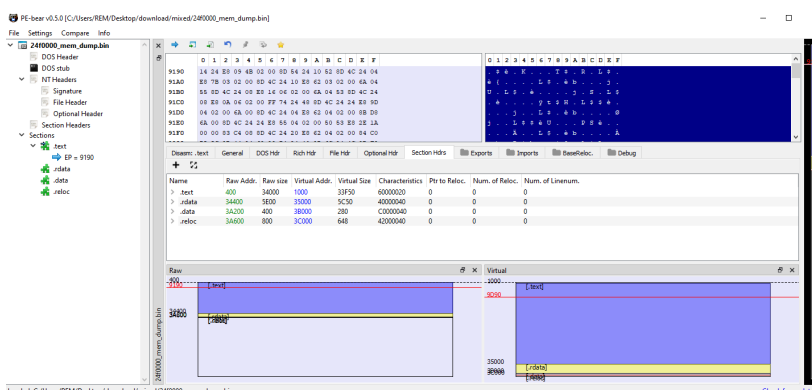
PE-bear v0.5.0 [C:/Users/REM/Desktop/download/mixed/24f0000_mem_dump.bin]

File Settings Compare Info

24f0000_mem_dump.bin
DOS Header
DOS stub
NT Headers
Signature
File Header
Optional Header
Section Headers
Sections
.text
EP = 9190
.rdata
.data
.reloc

| | 0 | 1 | 2 | 3 | 4 | 5 | 6 | 7 | 8 | 9 | A | B | C | D | E | F |
|---|---|---|---|---|---|---|---|---|---|---|---|---|---|---|---|---|
| 9190 | 14 | 24 | E8 | 09 | 4B | 02 | 00 | 8D | 54 | 24 | 10 | 52 | 8D | 4C | 24 | 04 |
| 91A0 | E8 | 7B | 03 | 02 | 00 | 8D | 4C | 24 | 10 | E8 | 62 | 03 | 02 | 00 | 6A | 04 |
| 91B0 | 55 | 8D | 4C | 24 | 08 | E8 | 16 | 06 | 02 | 00 | 6A | 04 | 53 | 8D | 4C | 24 |
| 91C0 | 08 | E8 | 0A | 06 | 02 | 00 | FF | 74 | 24 | 48 | 8D | 4C | 24 | 24 | E8 | 9D |
| 91D0 | 04 | 02 | 00 | 6A | 00 | 8D | 4C | 24 | 04 | E8 | 62 | 04 | 02 | 00 | 8B | D8 |
| 91E0 | 6A | 00 | 8D | 4C | 24 | 24 | E8 | 55 | 04 | 02 | 00 | 50 | 53 | E8 | 2E | 1A |
| 91F0 | 00 | 00 | 83 | C4 | 08 | 8D | 4C | 24 | 20 | E8 | 62 | 04 | 02 | 00 | C4 | C0 |

0 1 2 3 4 5 6 7 8 9 A B C D E F

Disasm: .text General DOS Hdr Rich Hdr File Hdr Optional Hdr Section Hdrs Exports Imports BaseReloc. Debug

| Name | Raw Addr. | Raw size | Virtual Addr. | Virtual Size | Characteristics | Ptr to Reloc. | Num. of Reloc. | Num. of Linenum. |
|---|---|---|---|---|---|---|---|---|
| .text | 400 | 34000 | 1000 | 33F50 | 60000020 | 0 | 0 | 0 |
| .rdata | 34400 | 5E00 | 35000 | 5C50 | 40000040 | 0 | 0 | 0 |
| .data | 3A200 | 400 | 3B000 | 280 | C0000040 | 0 | 0 | 0 |
| .reloc | 3A600 | 800 | 3C000 | 648 | 42000040 | 0 | 0 | 0 |

Raw
400
9190
34400
[.text]
[.rdata]
24f0000_mem_dump.bin

Virtual
1000
9D90
[.text]
35000
[.rdata]
[.reloc]